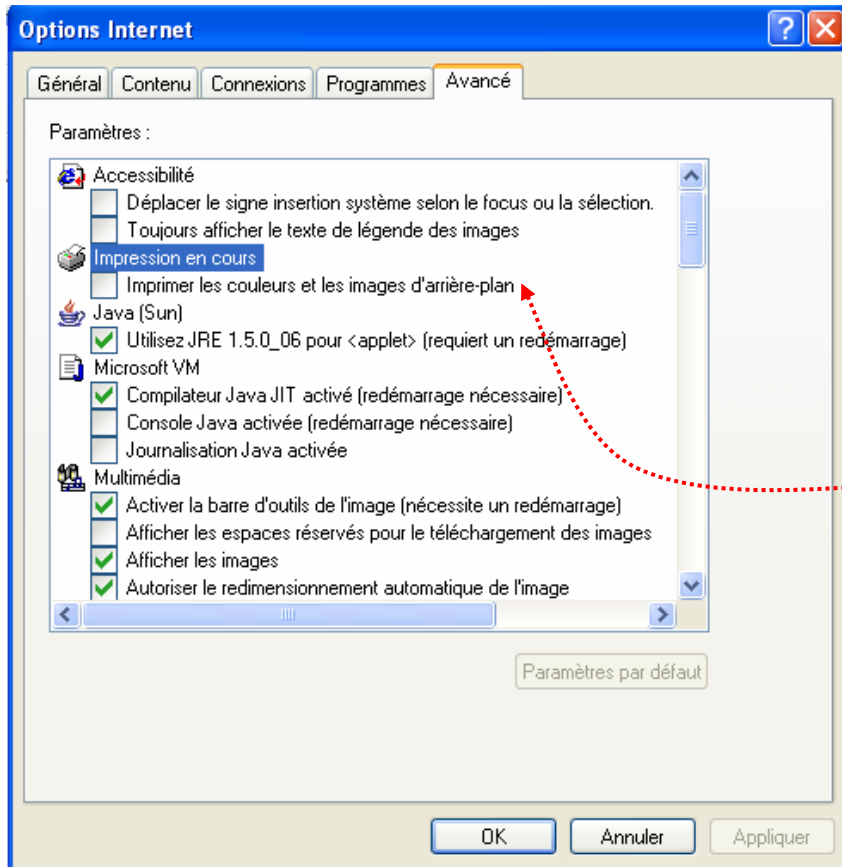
Options Internet

Général | Contenu | Connexions | Programmes | Avancé

Paramètres :

Accessibilité
Déplacer le signe insertion système selon le focus ou la sélection.
Toujours afficher le texte de légende des images
Impression en cours
Imprimer les couleurs et les images d'arrière-plan
Java (Sun)
Utilisez JRE 1.5.0_06 pour <applet> (requiert un redémarrage)
Microsoft VM
Compilateur Java JIT activé (redémarrage nécessaire)
Console Java activée (redémarrage nécessaire)
Journalisation Java activée
Multimédia
Activer la barre d'outils de l'image (nécessite un redémarrage)
Afficher les espaces réservés pour le téléchargement des images
Afficher les images
Autoriser le redimensionnement automatique de l'image

Paramètres par défaut

OK | Annuler | Appliquer